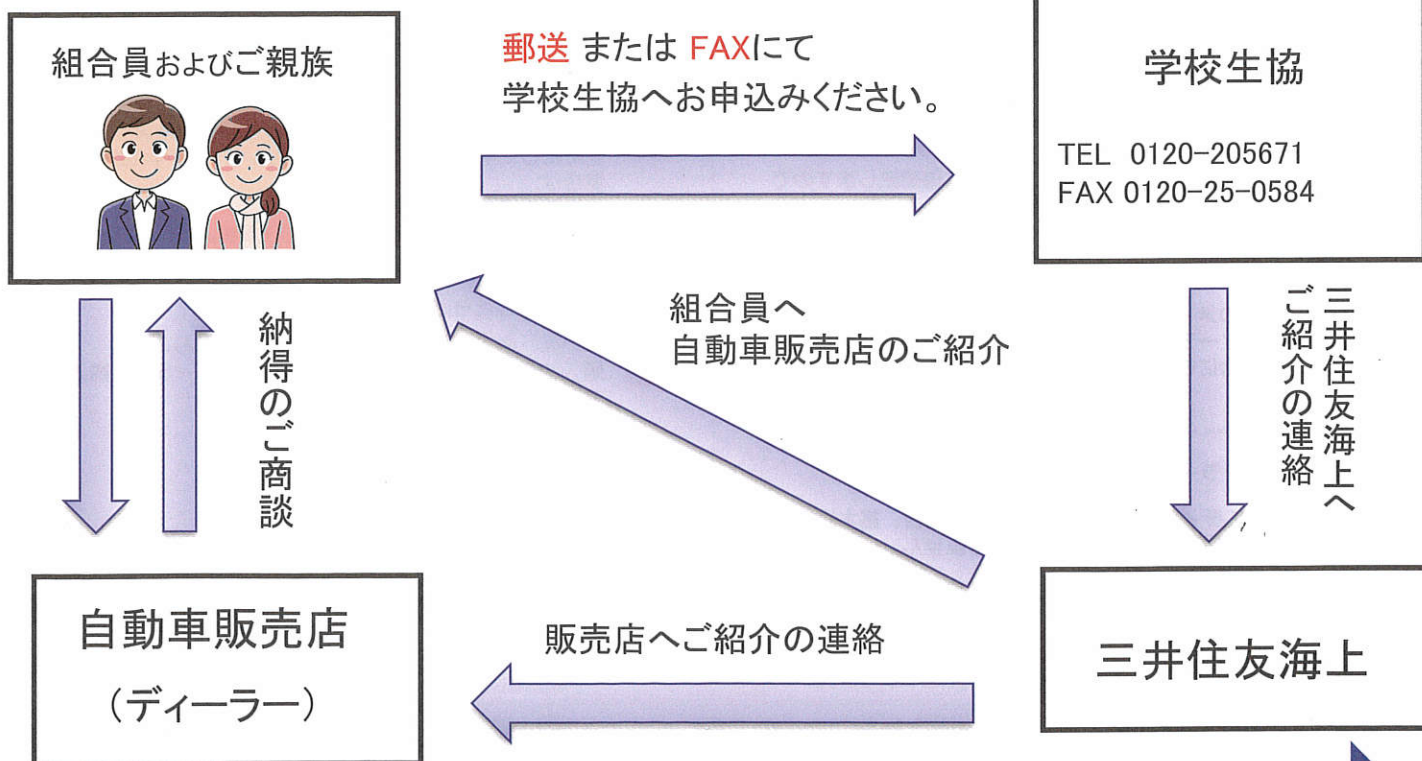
組合員およびご親族

郵送 または FAXにて
学校生協へお申込みください。

学校生協

TEL 0120-205671
FAX 0120-25-0584

三井住友海上へ
ご紹介の連絡

組合員へ
自動車販売店のご紹介

納得のご商談

自動車販売店
（ディーラー）

販売店へご紹介の連絡

三井住友海上